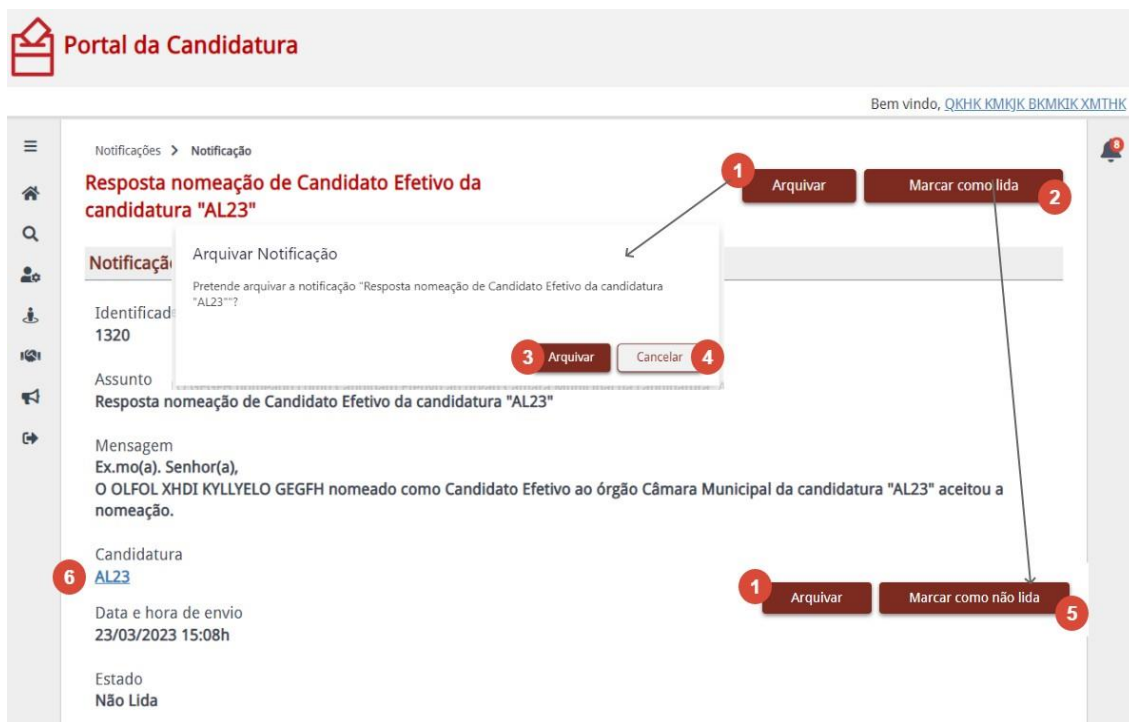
Portal da Candidatura

Bem vindo, QKHK KMKJK BKMKIK XMTHK

8

Notificações > Notificação

Resposta nomeação de Candidato Efetivo da candidatura "AL23"

1 Arquivar

Marcar como lida 2

Notificaçã

Arquivar Notificação

Pretende arquivar a notificação "Resposta nomeação de Candidato Efetivo da candidatura "AL23""?

3 Arquivar

Cancelar 4

Identificad
1320

Assunto
Resposta nomeação de Candidato Efetivo da candidatura "AL23"

Mensagem
Ex.mo(a). Senhor(a),
O OLFOL XHDI KYLLYELO GEGFH nomeado como Candidato Efetivo ao órgão Câmara Municipal da candidatura "AL23" aceitou a nomeação.

Candidatura
6 AL23

1 Arquivar

Marcar como não lida 5

Data e hora de envio
23/03/2023 15:08h

Estado
Não Lida